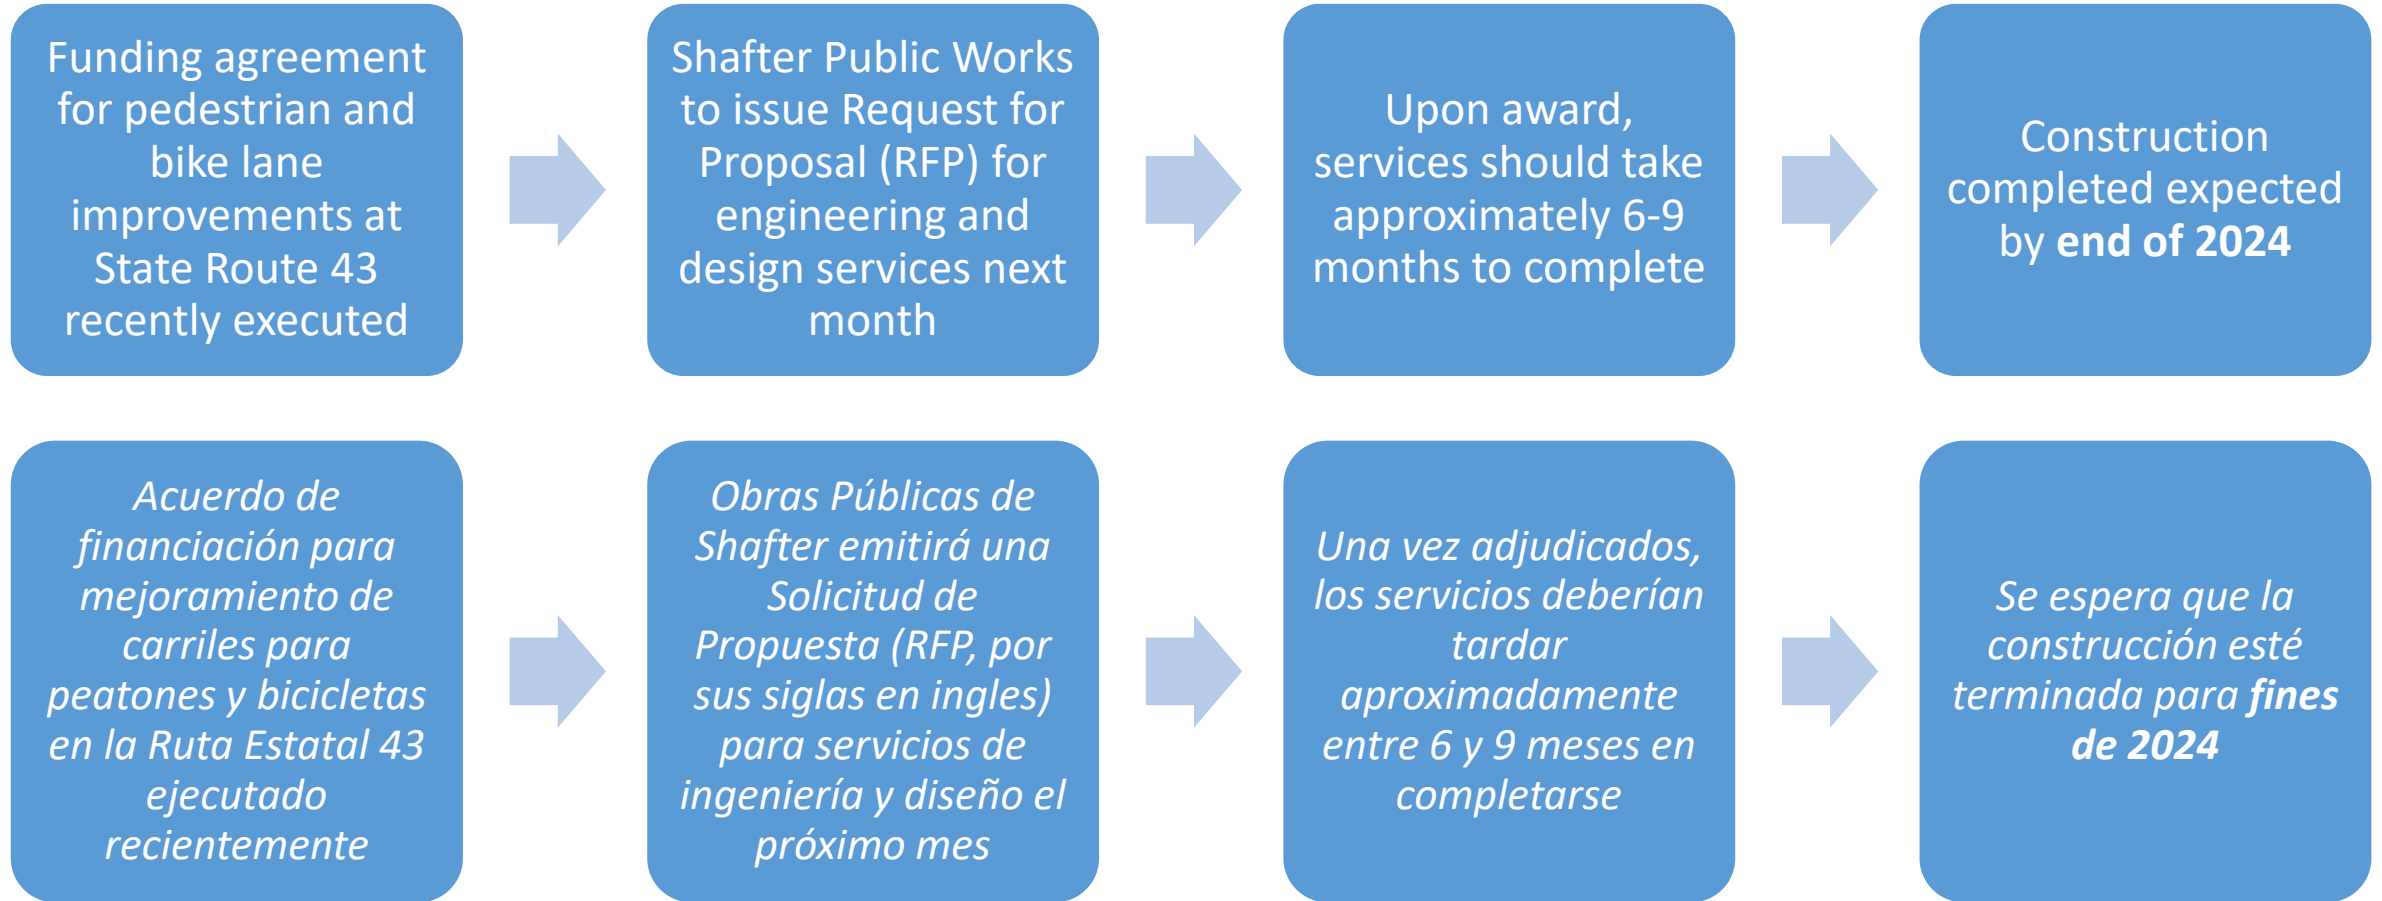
Funding agreement for pedestrian and bike lane improvements at State Route 43 recently executed

Shafter Public Works to issue Request for Proposal (RFP) for engineering and design services next month

Upon award, services should take approximately 6-9 months to complete

Construction completed expected by **end of 2024**

*Acuerdo de financiación para mejoramiento de carriles para peatones y bicicletas en la Ruta Estatal 43 ejecutado recientemente*

*Obras Públicas de Shafter emitirá una Solicitud de Propuesta (RFP, por sus siglas en ingles) para servicios de ingeniería y diseño el próximo mes*

*Una vez adjudicados, los servicios deberían tardar aproximadamente entre 6 y 9 meses en completarse*

*Se espera que la construcción esté terminada para **fines de 2024***